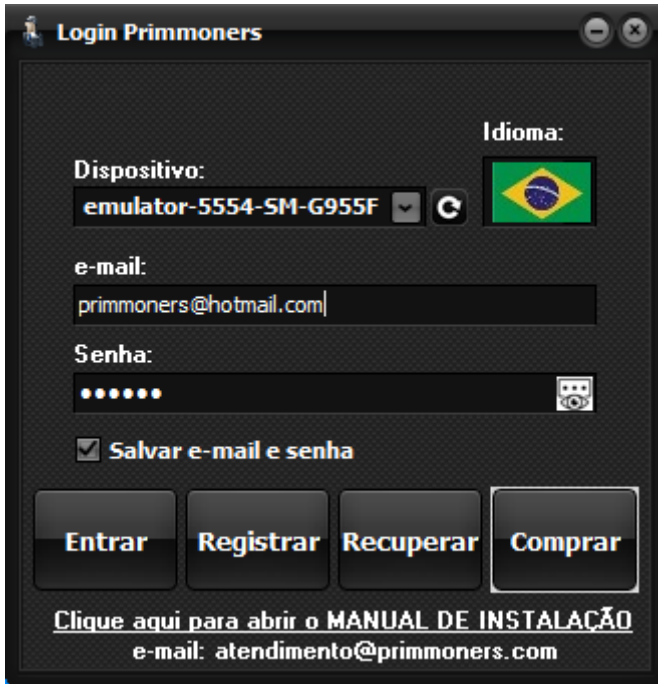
Login Primmoners

Idioma:

Dispositivo:

emulator-5554-SM-G955F

e-mail:

primmoners@hotmail.com

Senha:

••••••

Salvar e-mail e senha

Entrar

Registrar

Recuperar

Comprar

Clique aqui para abrir o MANUAL DE INSTALAÇÃO

e-mail: atendimento@primmoners.com